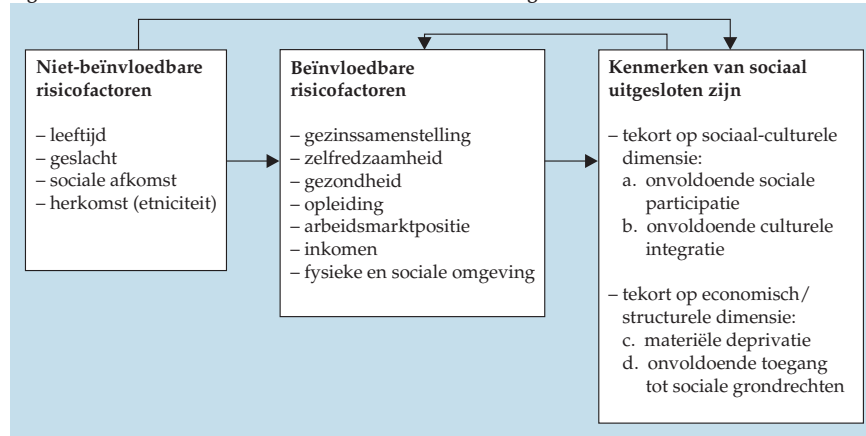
Niet-beïnvloedbare risicofactoren

– leeftijd
– geslacht
– sociale afkomst
– herkomst (etniciteit)

Beïnvloedbare risicofactoren

– gezinssamenstelling
– zelfredzaamheid
– gezondheid
– opleiding
– arbeidsmarktpositie
– inkomen
– fysieke en sociale omgeving

Kenmerken van sociaal uitgesloten zijn

– tekort op sociaal-culturele dimensie:
a. onvoldoende sociale participatie
b. onvoldoende culturele integratie

– tekort op economisch/ structurele dimensie:
c. materiële deprivatie
d. onvoldoende toegang tot sociale grondrechten